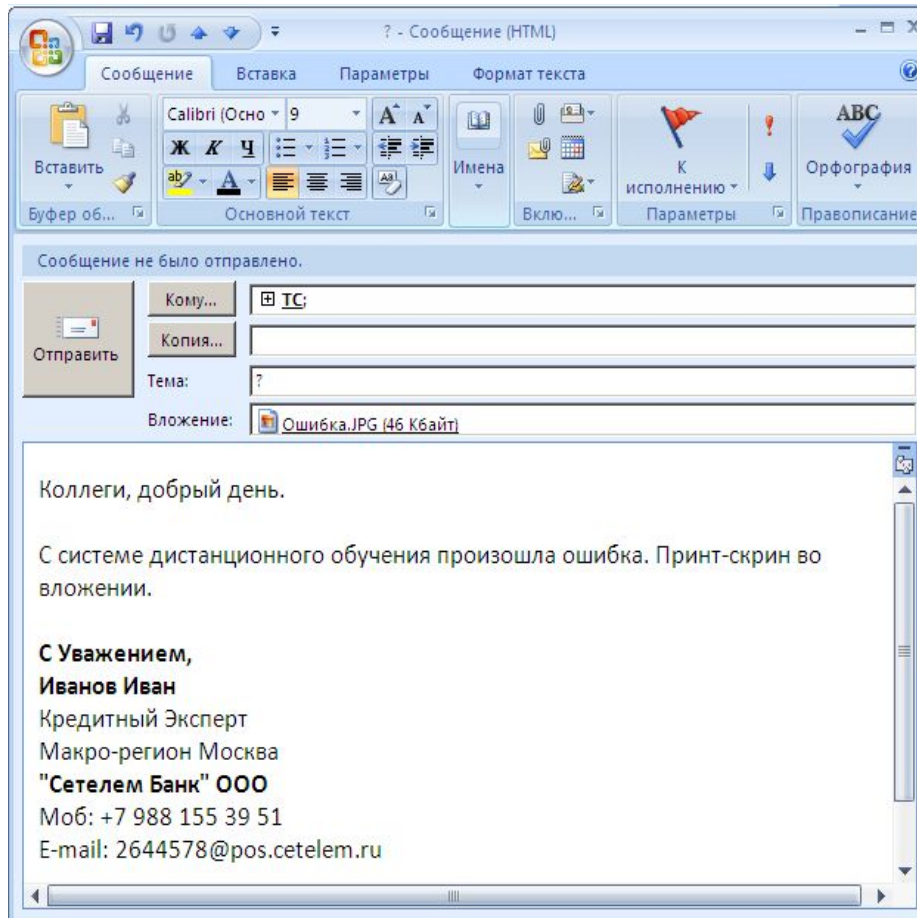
? - Сообщение (HTML)

Сообщение Вставка Параметры Формат текста

Вставить
Буфер об...
Calibri (Осно 9
Ж К Ч
Основной текст
Имена
Вклю...
К исполнению
Параметры
ABC
Орфография
Правописание

Сообщение не было отправлено.

Отправить
Кому... ⊞ TC;
Копия...
Тема: ?
Вложение: Ошибка.JPG (46 Кбайт)

Коллеги, добрый день.

С системе дистанционного обучения произошла ошибка. Принт-скрин во вложении.

**С Уважением,**
**Иванов Иван**
Кредитный Эксперт
Макро-регион Москва
**"Сетелем Банк" ООО**
Моб: +7 988 155 39 51
E-mail: 2644578@pos.cetelem.ru